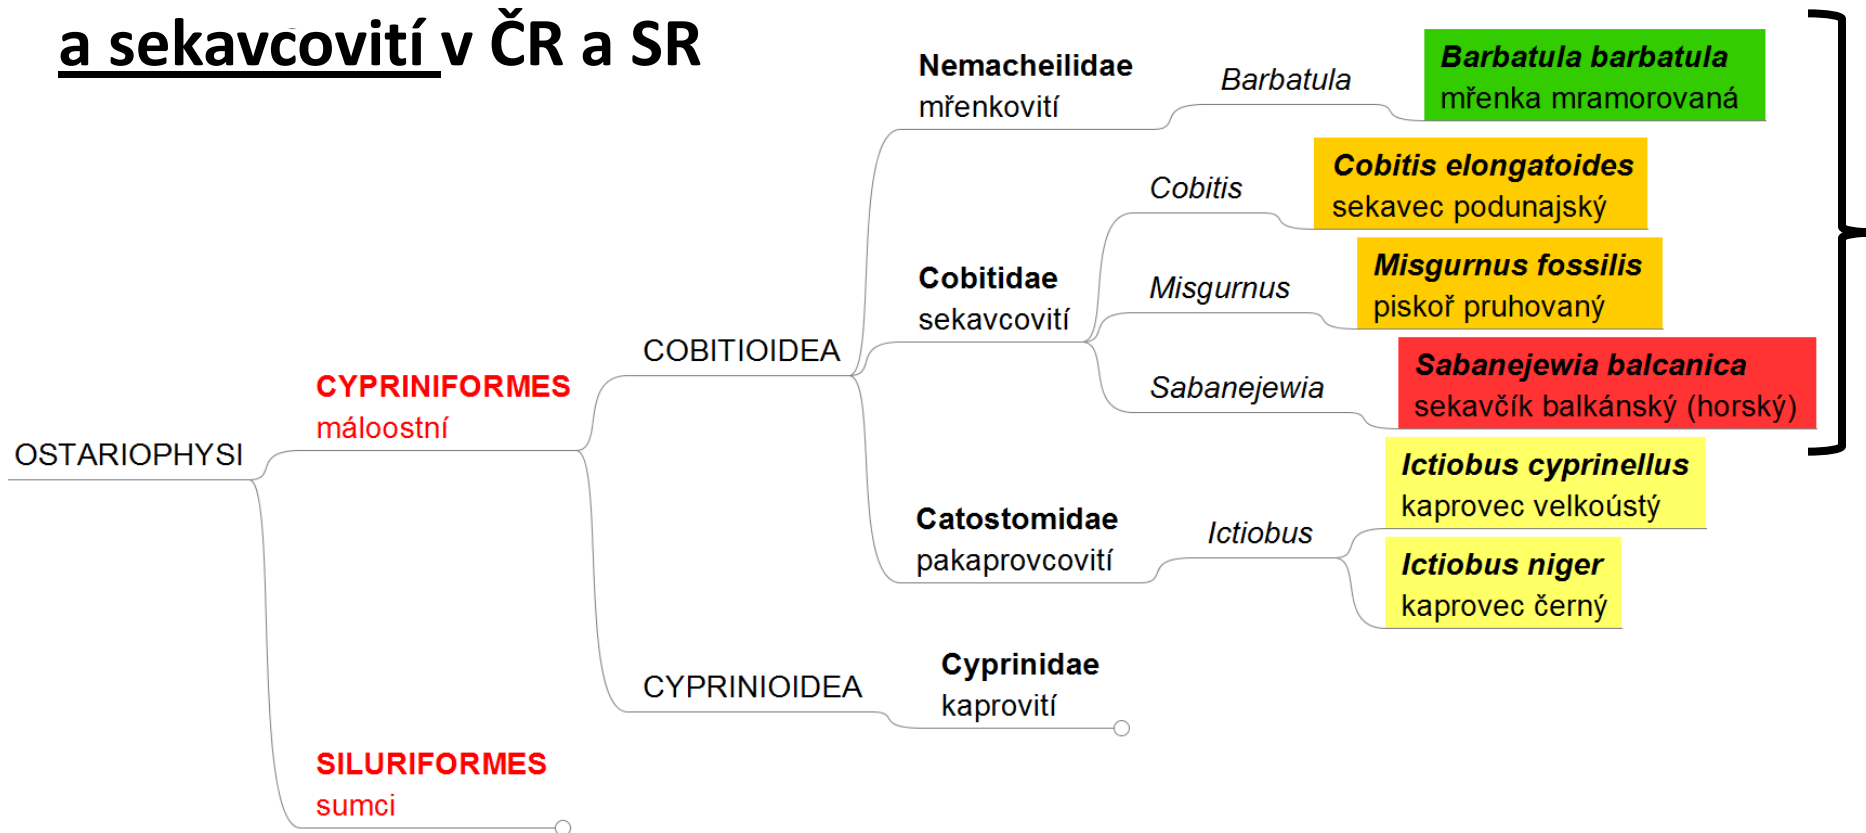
a sekavcovití v ČR a SR

OSTARIOPHYSI

CYPRINIFORMES
máloostní

COBITIOIDEA

Nemacheilidae
mřenkovití

*Barbatula*

***Barbatula barbatula***
mřenka mramorovaná

Cobitidae
sekavcovití

*Cobitis*

***Cobitis elongatoides***
sekavec podunajský

*Misgurnus*

***Misgurnus fossilis***
piskoř pruhovaný

*Sabanejewia*

***Sabanejewia balcanica***
sekavčík balkánský (horský)

Catostomidae
pakaprovcovití

*Ictiobus*

***Ictiobus cyprinellus***
kaprovec velkoústý

***Ictiobus niger***
kaprovec černý

CYPRINIOIDEA

Cyprinidae
kaprovití

SILURIFORMES
sumci